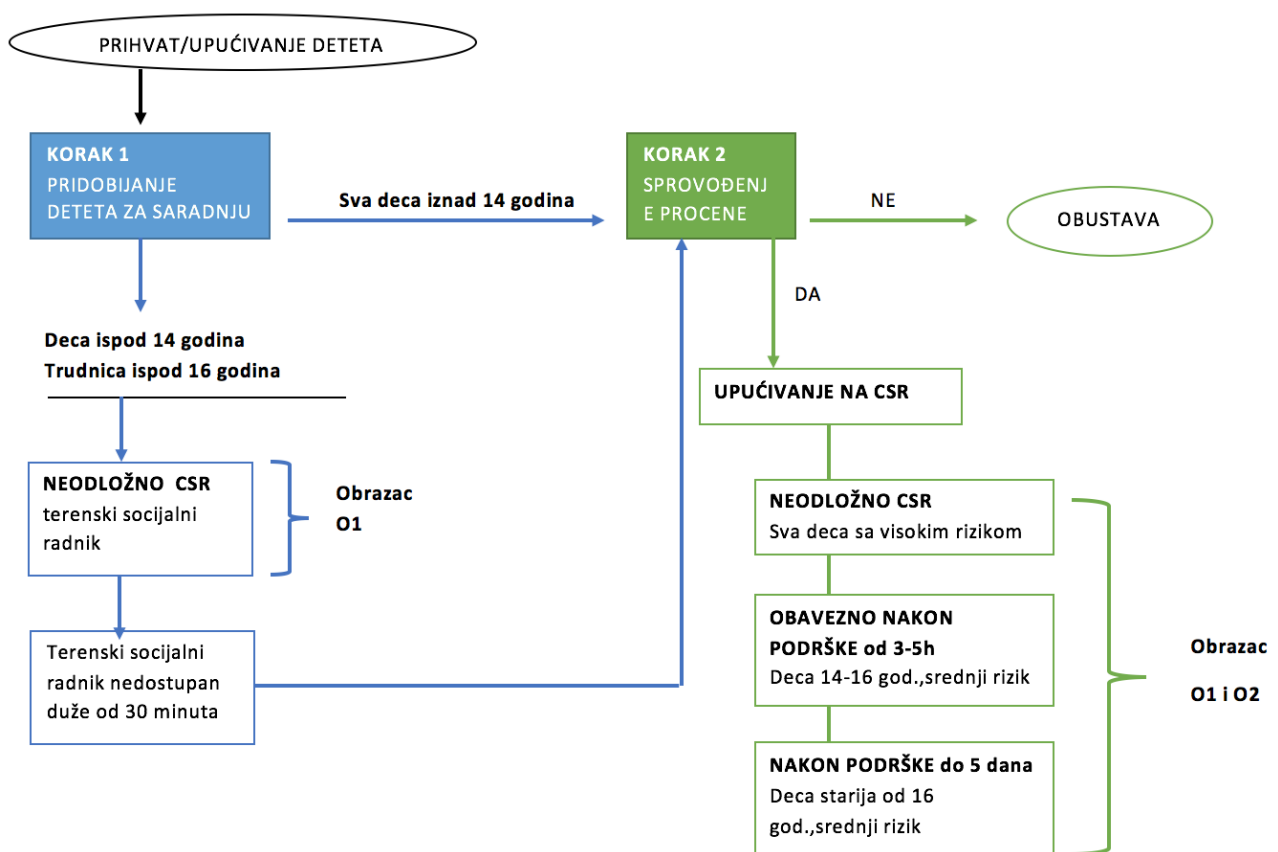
PRIHVAT/UPUĆIVANJE DETETA

KORAK 1
PRIDOBIJANJE DETETA ZA SARADNJU

Sva deca iznad 14 godina

KORAK 2
SPROVOĐENJ E PROCENE

NE

OBUSTAVA

DA

Deca ispod 14 godina
Trudnica ispod 16 godina

UPUĆIVANJE NA CSR

NEODLOŽNO CSR
terenski socijalni radnik

Obrazac
O1

NEODLOŽNO CSR
Sva deca sa visokim rizikom

OBAVEZNO NAKON PODRŠKE od 3-5h
Deca 14-16 god.,srednji rizik

Terenski socijalni radnik nedostupan duže od 30 minuta

Obrazac
O1 i O2

NAKON PODRŠKE do 5 dana
Deca starija od 16 god.,srednji rizik